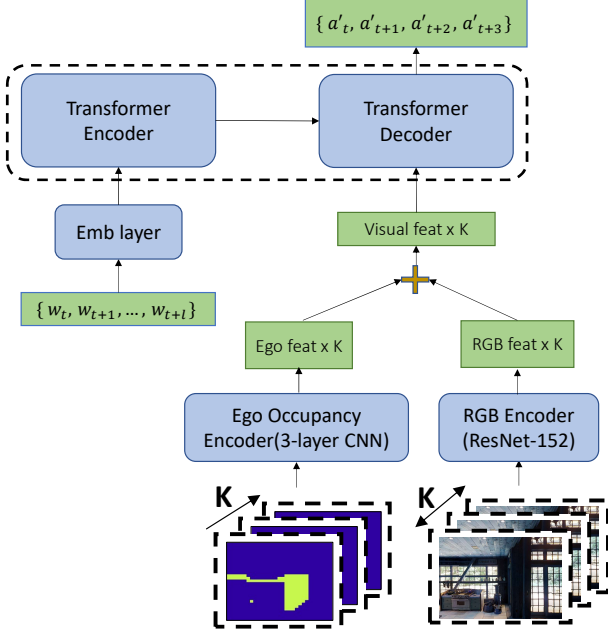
$\{ a'_t, a'_{t+1}, a'_{t+2}, a'_{t+3} \}$

Transformer Encoder

Transformer Decoder

Emb layer

Visual feat x K

$\{ w_t, w_{t+1}, \ldots, w_{t+l} \}$

Ego feat x K

RGB feat x K

Ego Occupancy Encoder(3-layer CNN)

RGB Encoder (ResNet-152)

K

K